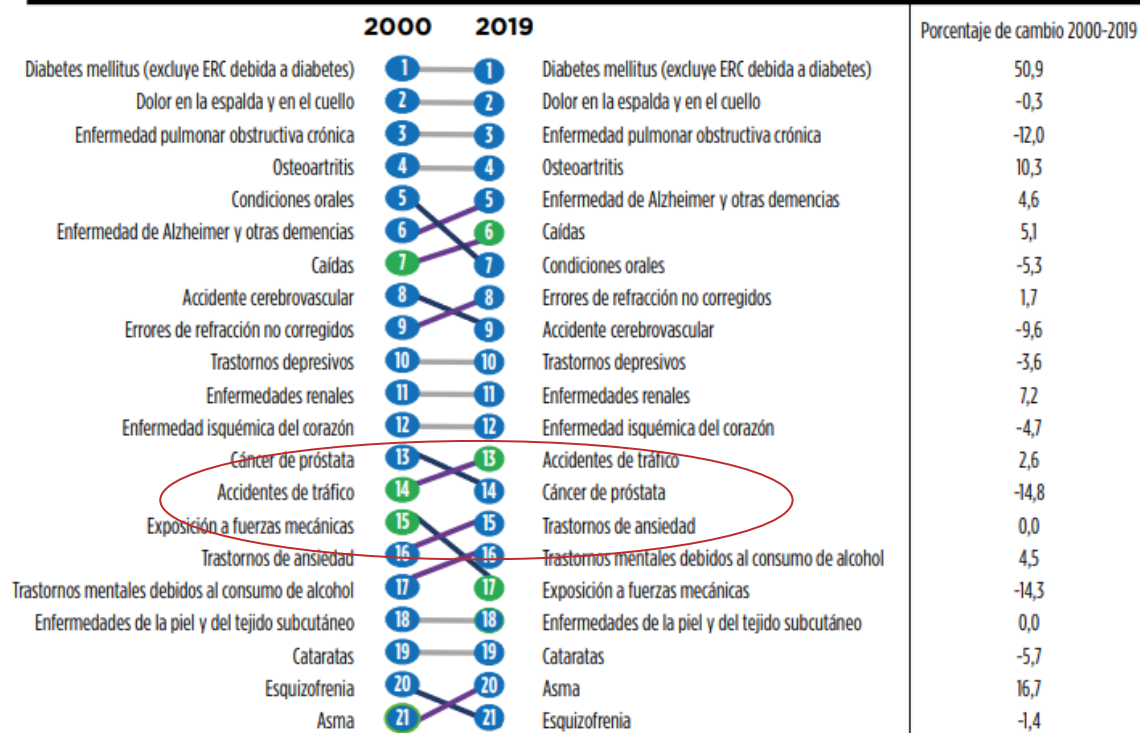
| 2000 | | 2019 | Porcentaje de cambio 2000-2019 |
|---|---|---|---|
| Diabetes mellitus (excluye ERC debida a diabetes) | 1 — 1 | Diabetes mellitus (excluye ERC debida a diabetes) | 50,9 |
| Dolor en la espalda y en el cuello | 2 — 2 | Dolor en la espalda y en el cuello | -0,3 |
| Enfermedad pulmonar obstructiva crónica | 3 — 3 | Enfermedad pulmonar obstructiva crónica | -12,0 |
| Osteoartritis | 4 — 4 | Osteoartritis | 10,3 |
| Condiciones orales | 5 — 5 | Enfermedad de Alzheimer y otras demencias | 4,6 |
| Enfermedad de Alzheimer y otras demencias | 6 — 6 | Caídas | 5,1 |
| Caídas | 7 — 7 | Condiciones orales | -5,3 |
| Accidente cerebrovascular | 8 — 8 | Errores de refracción no corregidos | 1,7 |
| Errores de refracción no corregidos | 9 — 9 | Accidente cerebrovascular | -9,6 |
| Trastornos depresivos | 10 — 10 | Trastornos depresivos | -3,6 |
| Enfermedades renales | 11 — 11 | Enfermedades renales | 7,2 |
| Enfermedad isquémica del corazón | 12 — 12 | Enfermedad isquémica del corazón | -4,7 |
| Cáncer de próstata | 13 — 13 | Accidentes de tráfico | 2,6 |
| Accidentes de tráfico | 14 — 14 | Cáncer de próstata | -14,8 |
| Exposición a fuerzas mecánicas | 15 — 15 | Trastornos de ansiedad | 0,0 |
| Trastornos de ansiedad | 16 — 16 | Trastornos mentales debidos al consumo de alcohol | 4,5 |
| Trastornos mentales debidos al consumo de alcohol | 17 — 17 | Exposición a fuerzas mecánicas | -14,3 |
| Enfermedades de la piel y del tejido subcutáneo | 18 — 18 | Enfermedades de la piel y del tejido subcutáneo | 0,0 |
| Cataratas | 19 — 19 | Cataratas | -5,7 |
| Esquizofrenia | 20 — 20 | Asma | 16,7 |
| Asma | 21 — 21 | Esquizofrenia | -1,4 |